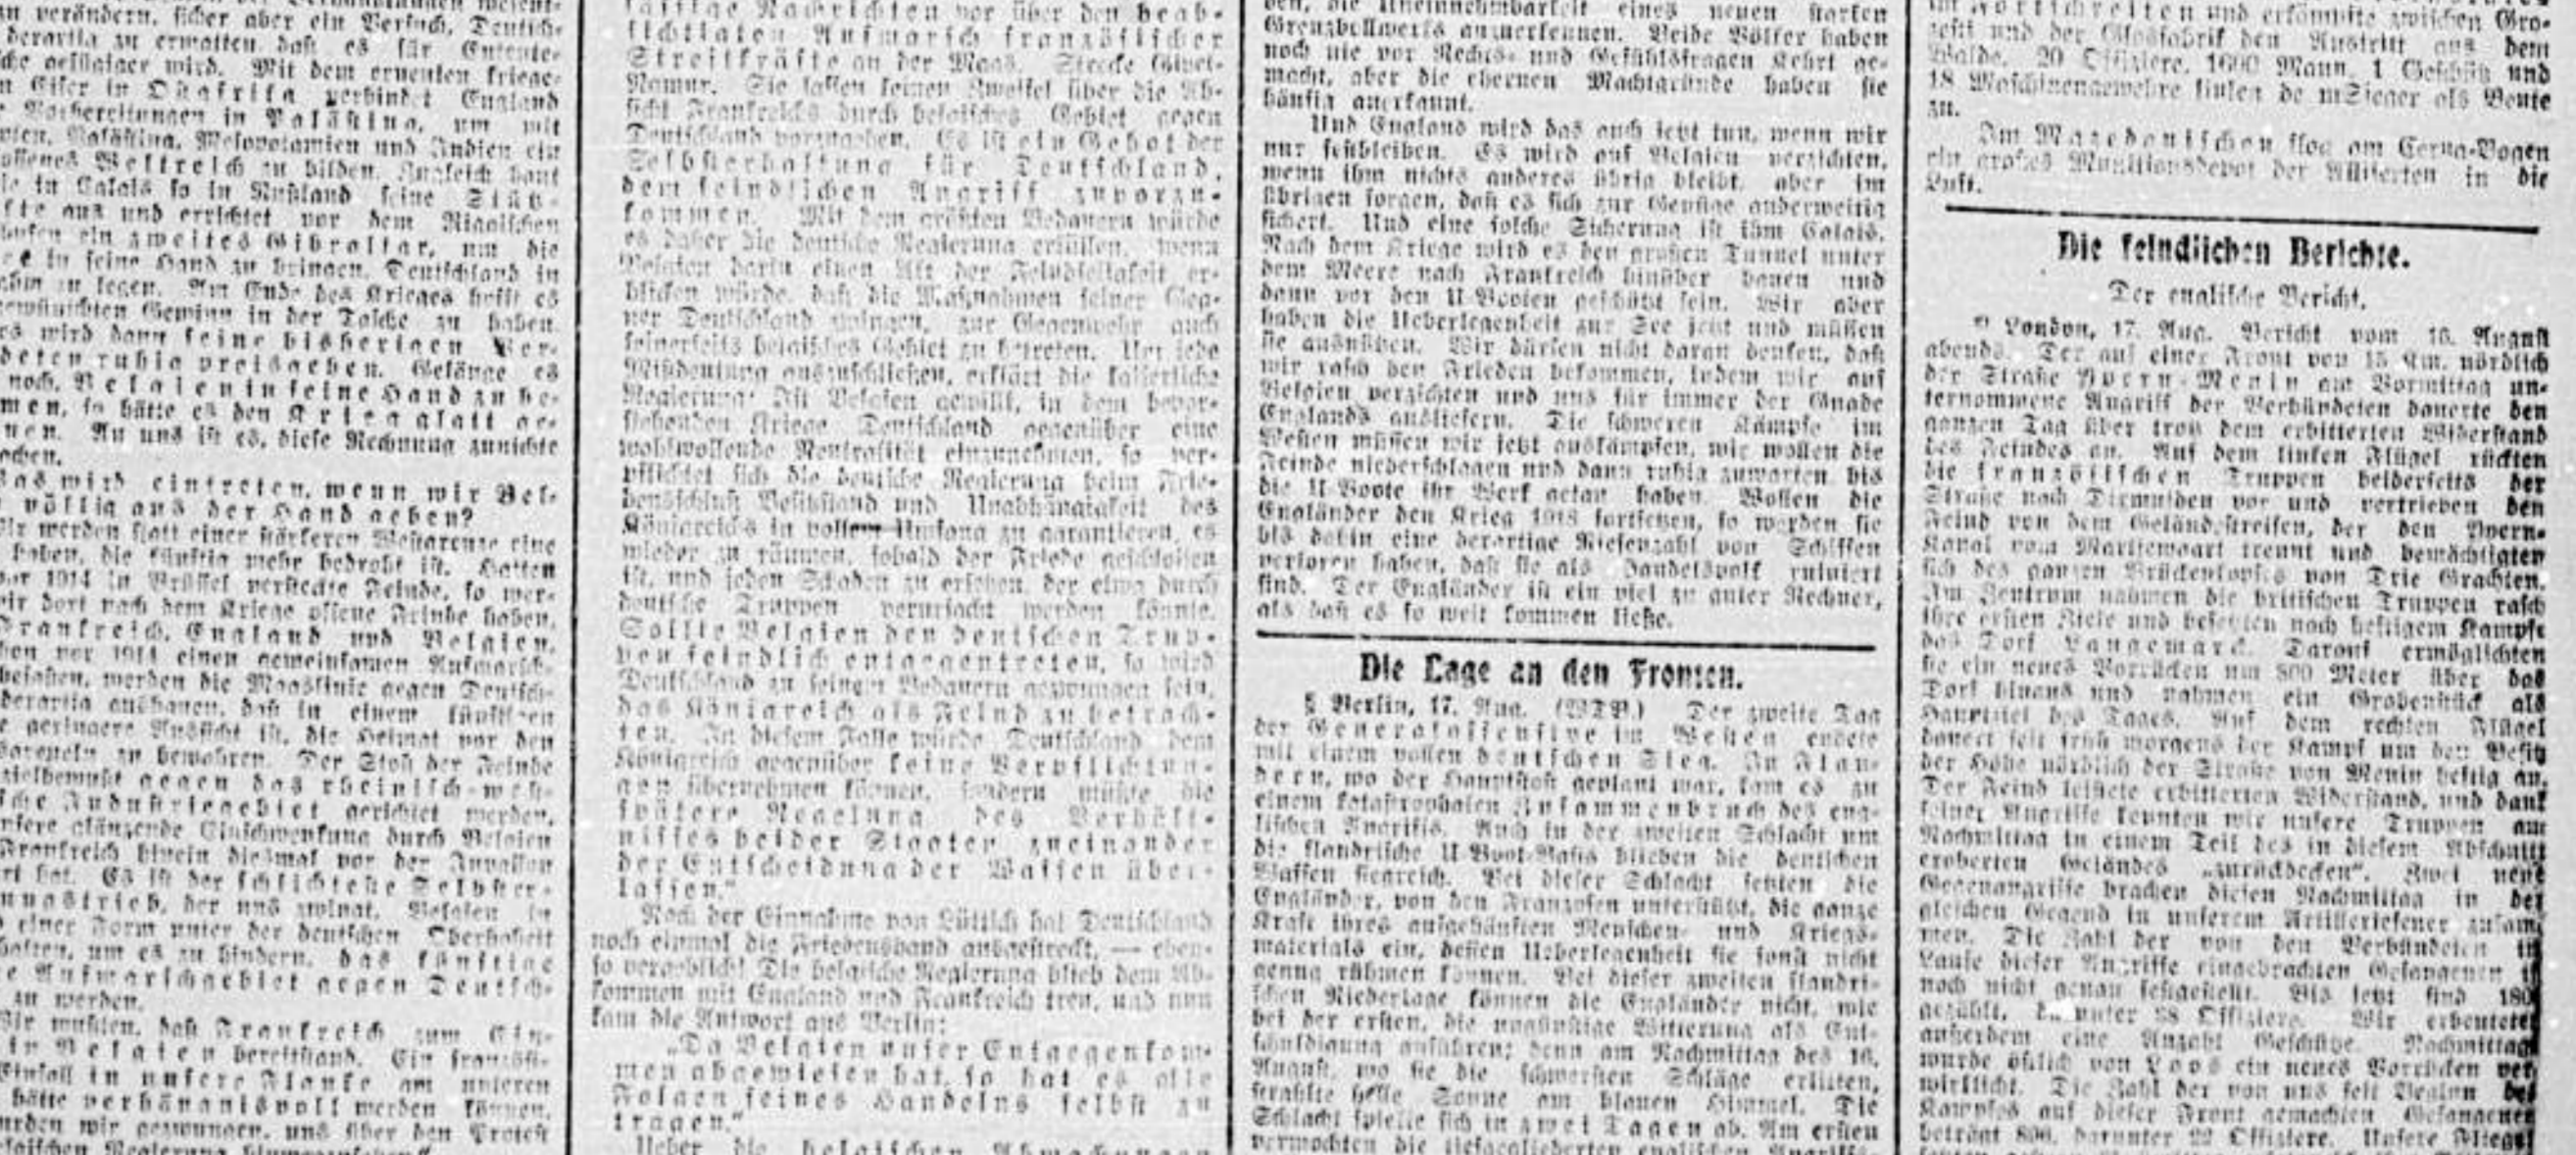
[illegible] verändern, sicher aber ein Versuch, Deutschland derartig zu erwarten, daß es für Ententezwecke gefügiger wird. Mit dem erneuten kriegerischen Eifer in Ostafrika verbindet England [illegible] Vorbereitungen in Palästina, um mit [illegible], Palästina, Mesopotamien und Indien ein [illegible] Weltreich zu bilden. Zugleich baut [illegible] in Calais so in Rußland seine Stützpunkte aus und errichtet vor dem Ärmelkanal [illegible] ein zweites Gibraltar, um die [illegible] in seine Hand zu bringen. Deutschland in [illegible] zu legen. Am Ende des Krieges heißt es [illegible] gewünschten Gewinn in der Tasche zu haben. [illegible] wird dann seine bisherigen Verbündeten ruhig preisgeben. Gelänge es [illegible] noch, Belgien in seine Hand zu bekommen, so hätte es den Krieg glatt gewonnen. An uns ist es, diese Rechnung zunichte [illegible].

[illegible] wird eintreten, wenn wir Belgien völlig aus der Hand geben?

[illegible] werden statt einer stärkeren Westgrenze eine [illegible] haben, die künftig mehr bedroht ist. Hatten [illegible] 1914 in Brüssel versteckte Feinde, so werden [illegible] dort nach dem Kriege offene Feinde haben. Frankreich, England und Belgien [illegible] vor 1914 einen gemeinsamen Aufmarsch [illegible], werden die Maaslinie gegen Deutschland derartig ausbauen, daß in einem künftigen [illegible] geringere Aussicht ist, die Heimat vor den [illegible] zu bewahren. Der Stoß der Feinde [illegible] zielbewußt gegen das rheinisch-westfälische Industriegebiet gerichtet werden, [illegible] glänzende Einschwenkung durch Belgien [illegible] Frankreich hinein diesmal vor der Invasion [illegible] hat. Es ist der schlichteste Selbsterhaltungstrieb, der uns zwingt, Belgien in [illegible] einer Form unter der deutschen Oberhoheit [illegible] halten, um es zu hindern, das künftige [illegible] Aufmarschgebiet gegen Deutschland zu werden.

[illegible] wußten, daß Frankreich zum Einmarsch in Belgien bereitstand. Ein französischer Einfall in unsere Flanke am unteren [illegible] hätte verhängnisvoll werden können. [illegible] wurden wir gezwungen, uns über den Protest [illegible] belgischen Regierung hinwegzusetzen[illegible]

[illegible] Nachrichten vor über den beabsichtigten Aufmarsch französischer Streitkräfte an der Maas, Strecke Givet-Namur. Sie lassen keinen Zweifel über die Absicht Frankreichs durch belgisches Gebiet gegen Deutschland vorzugehen. Es ist ein Gebot der Selbsterhaltung für Deutschland, dem feindlichen Angriff zuvorzukommen. Mit dem größten Bedauern würde es daher die deutsche Regierung erfüllen, wenn Belgien darin einen Akt der Feindseligkeit erblicken würde, daß die Maßnahmen seiner Gegner Deutschland zwingen, zur Gegenwehr auch seinerseits belgisches Gebiet zu betreten. Um jede Mißdeutung auszuschließen, erklärt die kaiserliche Regierung: Ist Belgien gewillt, in dem bevorstehenden Kriege Deutschland gegenüber eine wohlwollende Neutralität einzunehmen, so verpflichtet sich die deutsche Regierung beim Friedensschluß Besitzstand und Unabhängigkeit des Königreichs in vollem Umfang zu garantieren, es wieder zu räumen, sobald der Friede geschlossen ist, und jeden Schaden zu ersetzen, der etwa durch deutsche Truppen verursacht werden könnte. Sollte Belgien den deutschen Truppen feindlich entgegentreten, so wird Deutschland zu seinem Bedauern gezwungen sein, das Königreich als Feind zu betrachten. In diesem Falle würde Deutschland dem Königreich gegenüber keine Verpflichtungen übernehmen können, sondern müßte die spätere Regelung des Verhältnisses beider Staaten zueinander der Entscheidung der Waffen überlassen."

Nach der Einnahme von Lüttich hat Deutschland noch einmal die Friedenshand ausgestreckt, — ebenso vergeblich! Die belgische Regierung blieb dem Abkommen mit England und Frankreich treu, und nun kam die Antwort aus Berlin:

„Da Belgien unser Entgegenkommen abgewiesen hat, so hat es alle Folgen seines Handelns selbst zu tragen."

Ueber die belgischen Abmachungen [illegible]

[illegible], die Unentbehrlichkeit eines neuen starken Grenzbollwerks anzuerkennen. Beide Völker haben noch nie vor Rechts- und Gefühlsfragen Kehrt gemacht, aber die ehernen Machtgründe haben sie häufig anerkannt.

Und England wird das auch jetzt tun, wenn wir nur festbleiben. Es wird auf Belgien verzichten, wenn ihm nichts anderes übrig bleibt, aber im übrigen sorgen, daß es sich zur Genüge anderweitig sichert. Und eine solche Sicherung ist ihm Calais. Nach dem Kriege wird es den großen Tunnel unter dem Meere nach Frankreich hinüber bauen und dann vor den U-Booten geschützt sein. Wir aber haben die Ueberlegenheit zur See jetzt und müssen sie ausnützen. Wir dürfen nicht daran denken, daß wir rasch den Frieden bekommen, indem wir auf Belgien verzichten und uns für immer der Gnade Englands ausliefern. Die schweren Kämpfe im Westen müssen wir jetzt auskämpfen, wir wollen die Feinde niederschlagen und dann ruhig abwarten, bis die U-Boote ihr Werk getan haben. Wollen die Engländer den Krieg 1918 fortsetzen, so werden sie bis dahin eine derartige Riesenzahl von Schiffen verloren haben, daß sie als Handelsvolk ruiniert sind. Der Engländer ist ein viel zu guter Rechner, als daß es so weit kommen ließe.

Die Lage an den Fronten.

§ Berlin, 17. Aug. (WTB.) Der zweite Tag der Generaloffensive im Westen endete mit einem vollen deutschen Sieg. In Flandern, wo der Hauptstoß geplant war, kam es zu einem katastrophalen Zusammenbruch des englischen Angriffs. Auch in der zweiten Schlacht um die flandrische U-Boot-Basis blieben die deutschen Waffen siegreich. Bei dieser Schlacht setzten die Engländer, von den Franzosen unterstützt, die ganze Kraft ihres aufgehäuften Menschen- und Kriegsmaterials ein, dessen Ueberlegenheit sie sonst nicht genug rühmen konnten. Bei dieser zweiten flandrischen Niederlage können die Engländer nicht, wie bei der ersten, die ungünstige Witterung als Entschuldigung anführen; denn am Nachmittag des 16. August, wo sie die schwersten Schläge erlitten, strahlte helle Sonne am blauen Himmel. Die Schlacht spielte sich in zwei Tagen ab. Am ersten vermochten die tiefgegliederten englischen Angriffs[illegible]

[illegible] im Vorschreiten und erkämpfte zwischen Grozesti und der Glasfabrik den Austritt aus dem Walde. 20 Offiziere, 1600 Mann, 1 Geschütz und 18 Maschinengewehre fielen den Siegern als Beute zu.

Im Mazedonischen flog am Cerna-Bogen ein großes Munitionsdepot der Alliierten in die Luft.

Die feindlichen Berichte.

Der englische Bericht.

* London, 17. Aug. Bericht vom 16. August abends. Der auf einer Front von 15 Km. nördlich der Straße Ypern-Menin am Vormittag unternommene Angriff der Verbündeten dauerte den ganzen Tag über trotz dem erbitterten Widerstand des Feindes an. Auf dem linken Flügel rückten die französischen Truppen beiderseits der Straße nach Dixmuiden vor und vertrieben den Feind von dem Geländestreifen, der den Ypern-Kanal vom Martjewaart trennt und bemächtigten sich des ganzen Brückenkopfes von Drie Grachten. Im Zentrum nahmen die britischen Truppen rasch ihre ersten Ziele und besetzten nach heftigem Kampfe das Dorf Langemarck. Darauf ermöglichten sie ein neues Vorrücken um 800 Meter über das Dorf hinaus und nahmen ein Grabenstück als Hauptziel des Tages. Auf dem rechten Flügel dauert seit früh morgens der Kampf um den Besitz der Höhe nördlich der Straße von Menin heftig an. Der Feind leistete erbitterten Widerstand, und dank seiner Angriffe konnten wir unsere Truppen am Nachmittag in einem Teil des in diesem Abschnitt eroberten Geländes „zurückdecken". Zwei neue Gegenangriffe brachen diesen Nachmittag in der gleichen Gegend in unserem Artilleriefeuer zusammen. Die Zahl der von den Verbündeten im Laufe dieser Angriffe eingebrachten Gefangenen ist noch nicht genau festgestellt. Bis jetzt sind 180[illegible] gezählt, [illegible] unter 28 Offiziere. Wir erbeuteten außerdem eine Anzahl Geschütze. Nachmittags wurde östlich von Loos ein neues Vorrücken verwirklicht. Die Zahl der von uns seit Beginn des Kampfes auf dieser Front gemachten Gefangenen beträgt 800, darunter 22 Offiziere. Unsere Flieg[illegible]